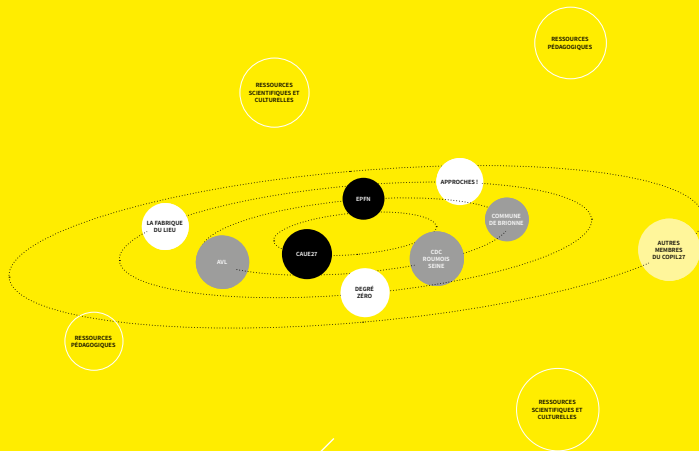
RESSOURCES PÉDAGOGIQUES

RESSOURCES SCIENTIFIQUES ET CULTURELLES

APPROCHES !

EPFN

COMMUNE DE BRIONNE

LA FABRIQUE DU LIEU

AVL

CAUE27

CDC ROUMOIS SEINE

AUTRES MEMBRES DU COPIL27

DEGRÉ ZÉRO

RESSOURCES PÉDAGOGIQUES

RESSOURCES SCIENTIFIQUES ET CULTURELLES